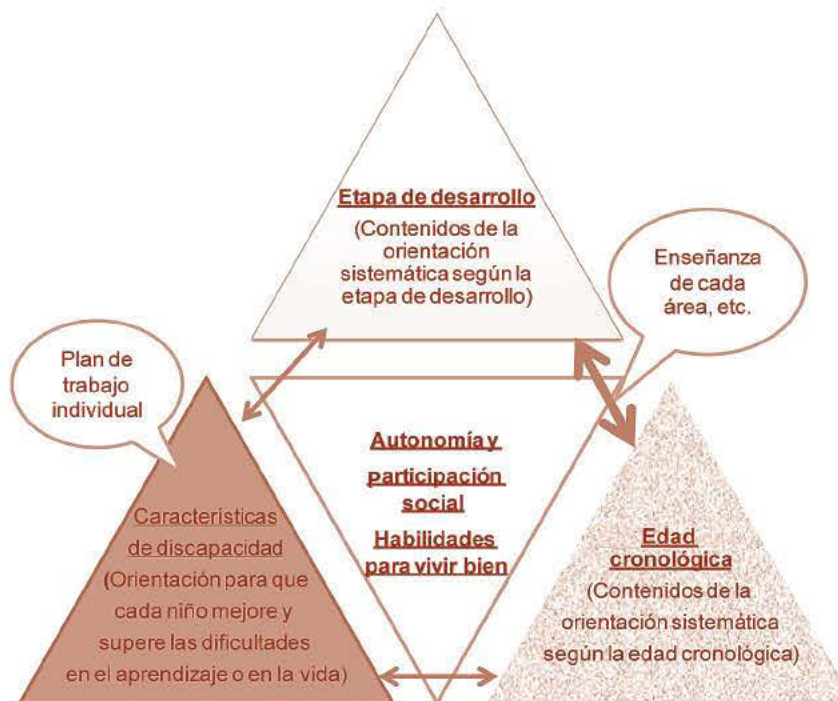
Etapa de desarrollo
(Contenidos de la orientación sistemática según la etapa de desarrollo)

Enseñanza de cada área, etc.

Plan de trabajo individual

Autonomía y participación social
Habilidades para vivir bien

Características de discapacidad
(Orientación para que cada niño mejore y supere las dificultades en el aprendizaje o en la vida)

Edad cronológica
(Contenidos de la orientación sistemática según la edad cronológica)